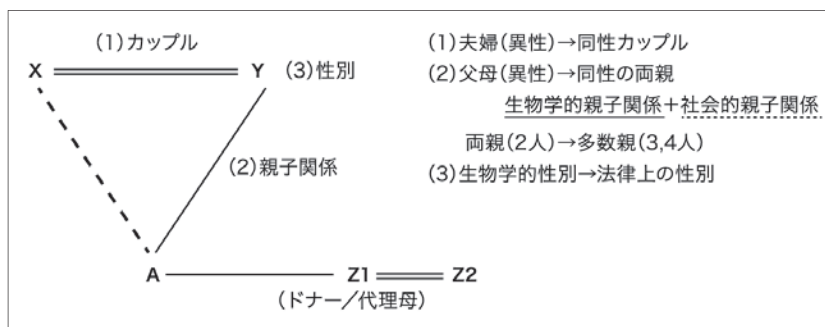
(1)カップル

X Y (3)性別

(2)親子関係

A Z1 Z2

(ドナー/代理母)

(1)夫婦(異性)→同性カップル

(2)父母(異性)→同性の両親

生物学的親子関係+社会的親子関係

両親(2人)→多数親(3,4人)

(3)生物学的性別→法律上の性別